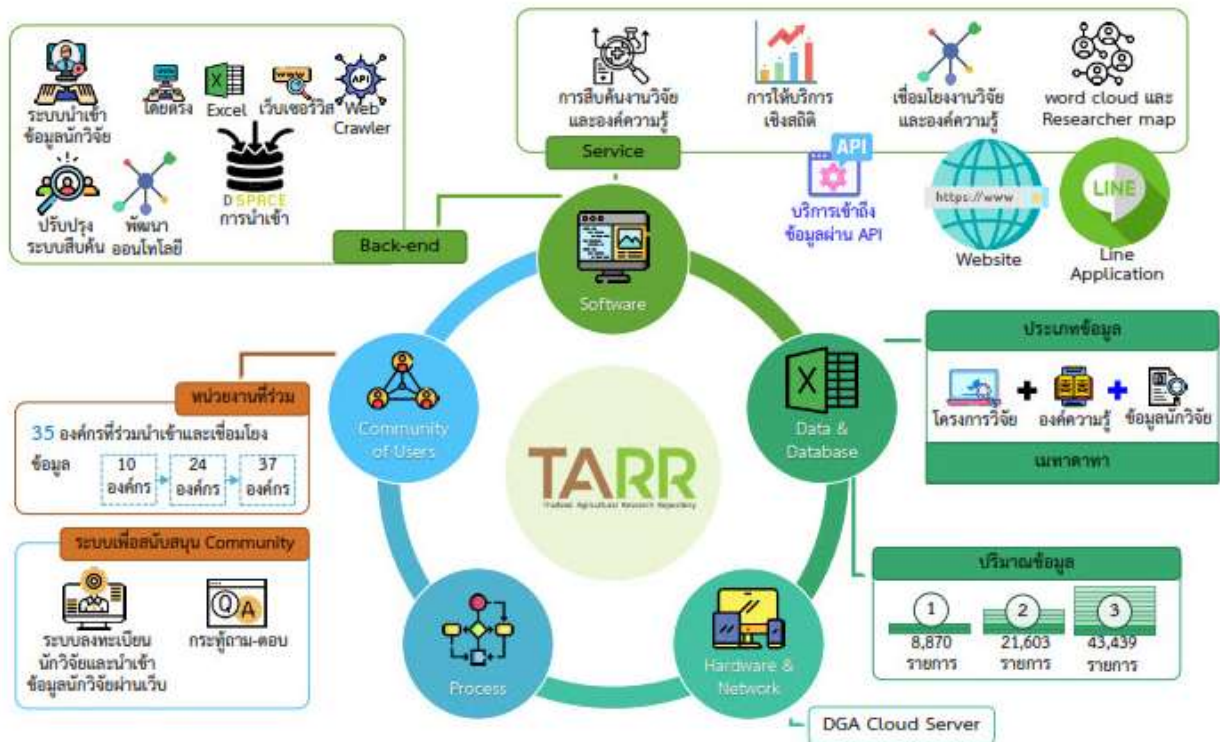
ระบบนำเข้าข้อมูลนักวิจัย

โดยตรง

Excel

เว็บเซอร์วิส

API

Web Crawler

ปรับปรุงระบบสืบค้น

พัฒนาออนโทโลยี

D SPACE

การนำเข้า

Back-end

การสืบค้นงานวิจัยและองค์ความรู้

การให้บริการเชิงสถิติ

เชื่อมโยงงานวิจัยและองค์ความรู้

word cloud และ Researcher map

Service

API

บริการเข้าถึงข้อมูลผ่าน API

https://www

Website

LINE

Line Application

Software

ประเภทข้อมูล

โครงการวิจัย + องค์ความรู้ + ข้อมูลนักวิจัย

เมทาดาทา

Data & Database

หน่วยงานที่ร่วม

35 องค์กรที่ร่วมนำเข้าและเชื่อมโยงข้อมูล

10 องค์กร

24 องค์กร

37 องค์กร

Community of Users

TARR

Thailand Agricultural Research Repository

ระบบเพื่อสนับสนุน Community

ระบบลงทะเบียนนักวิจัยและนำเข้าข้อมูลนักวิจัยผ่านเว็บ

QA

กระทู้ถาม-ตอบ

ปริมาณข้อมูล

1
8,870 รายการ

2
21,603 รายการ

3
43,439 รายการ

Process

Hardware & Network

DGA Cloud Server